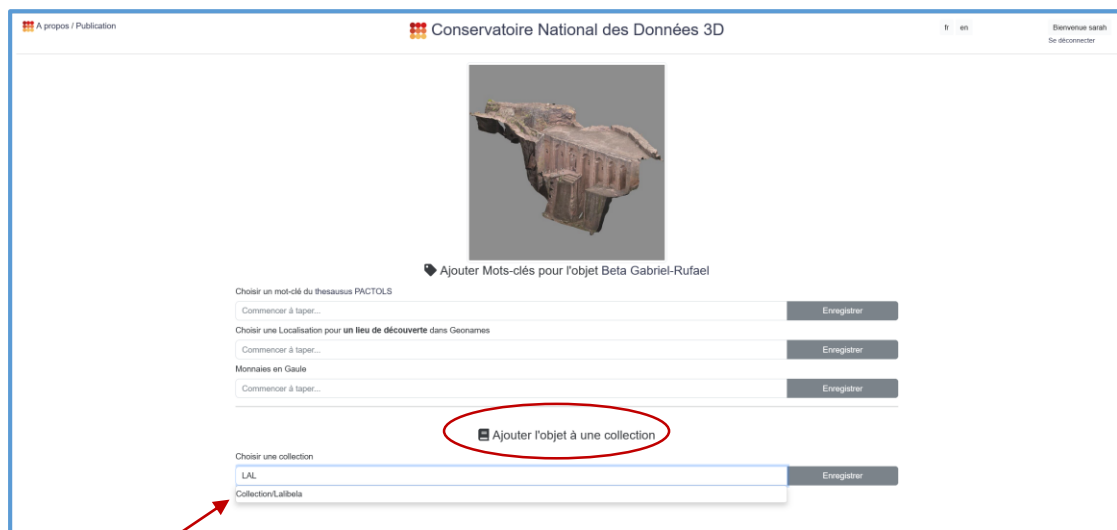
A propos / Publication

Conservatoire National des Données 3D

fr en

Bienvenue sarah

Se déconnecter

Ajouter Mots-clés pour l'objet Beta Gabriel-Rufael

Choisir un mot-clé du thesausus PACTOLS

Commencer à taper...

Enregistrer

Choisir une Localisation pour **un lieu de découverte** dans Geonames

Commencer à taper...

Enregistrer

Monnaies en Gaule

Commencer à taper...

Enregistrer

Ajouter l'objet à une collection

Choisir une collection

LAL

Enregistrer

Collection/Lalibela